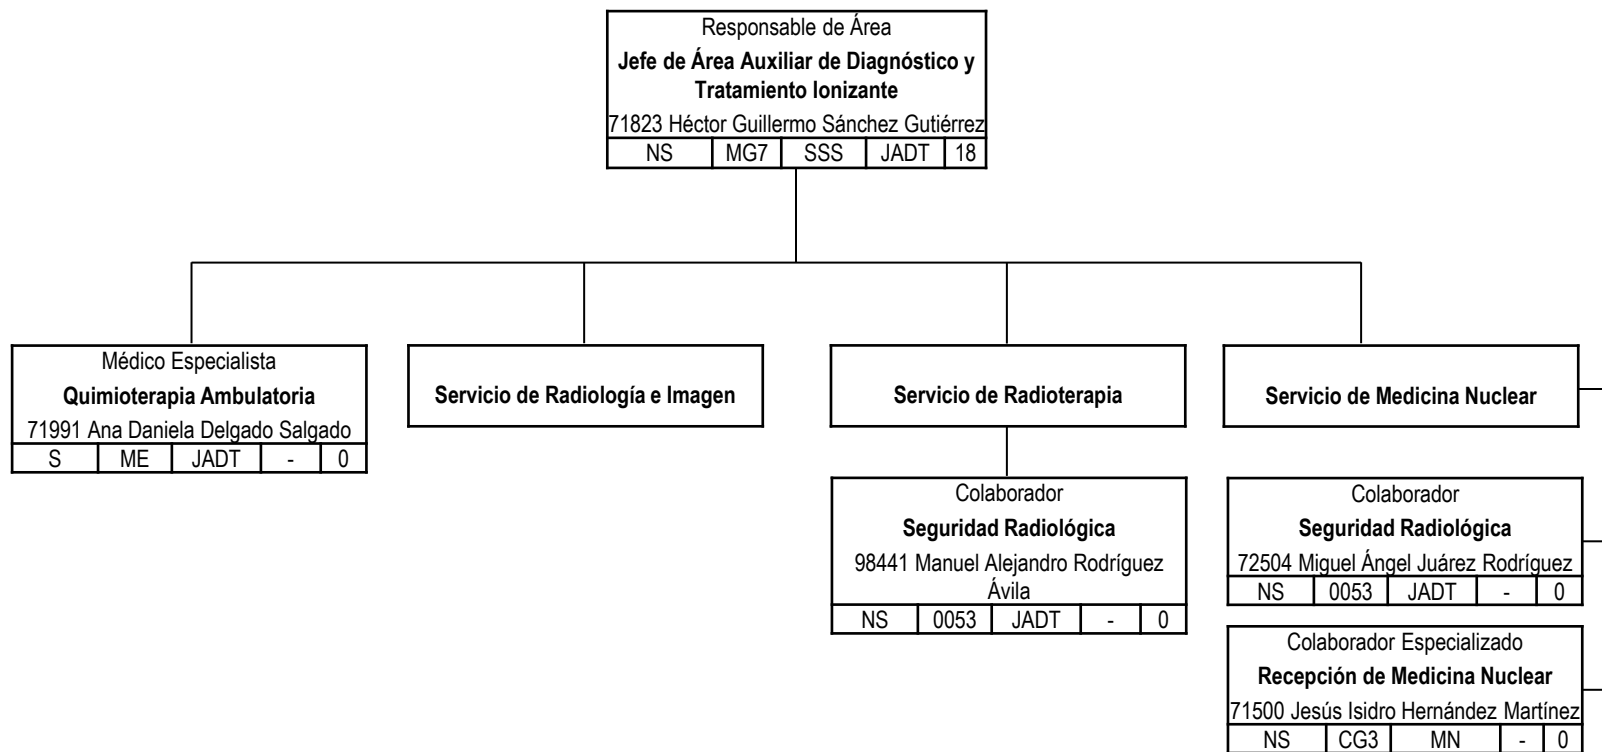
Responsable de Área
**Jefe de Área Auxiliar de Diagnóstico y Tratamiento Ionizante**
71823 Héctor Guillermo Sánchez Gutiérrez

| NS | MG7 | SSS | JADT | 18 |
|---|---|---|---|---|

Médico Especialista
**Quimioterapia Ambulatoria**
71991 Ana Daniela Delgado Salgado

| S | ME | JADT | - | 0 |
|---|---|---|---|---|

**Servicio de Radiología e Imagen**

**Servicio de Radioterapia**

Colaborador
**Seguridad Radiológica**
98441 Manuel Alejandro Rodríguez Ávila

| NS | 0053 | JADT | - | 0 |
|---|---|---|---|---|

**Servicio de Medicina Nuclear**

Colaborador
**Seguridad Radiológica**
72504 Miguel Ángel Juárez Rodríguez

| NS | 0053 | JADT | - | 0 |
|---|---|---|---|---|

Colaborador Especializado
**Recepción de Medicina Nuclear**
71500 Jesús Isidro Hernández Martínez

| NS | CG3 | MN | - | 0 |
|---|---|---|---|---|